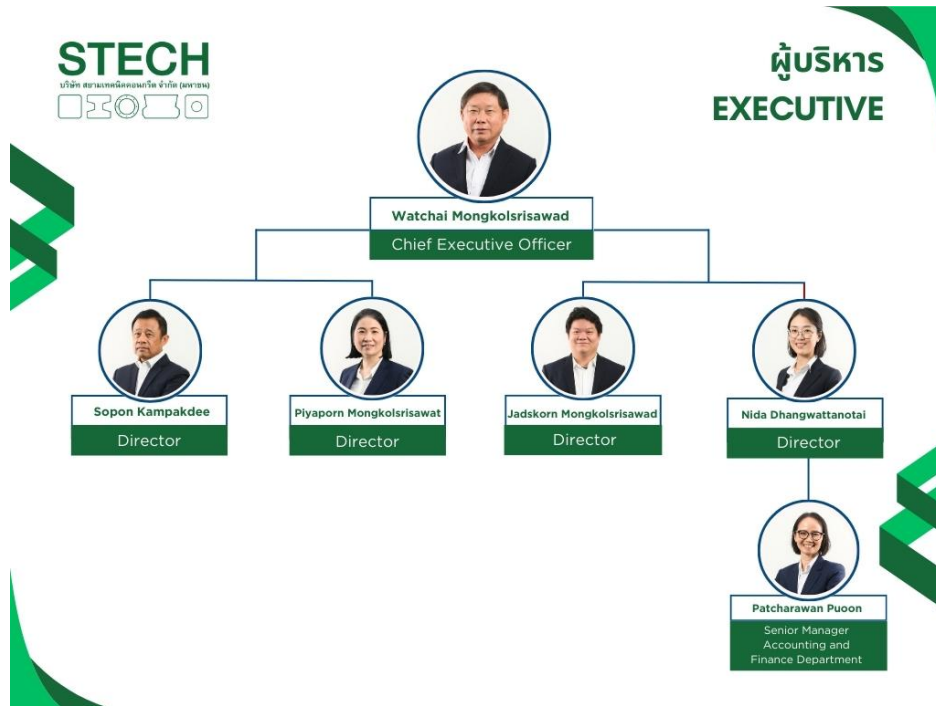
STECH
บริษัท สยามเทคนิคคอนกรีต จำกัด (มหาชน)

ผู้บริหาร
EXECUTIVE

Watchai Mongkolsrisawad
Chief Executive Officer

Sopon Kampakdee
Director

Piyaporn Mongkolsrisawat
Director

Jadskorn Mongkolsrisawad
Director

Nida Dhangwattanotai
Director

Patcharawan Puoon
Senior Manager Accounting and Finance Department